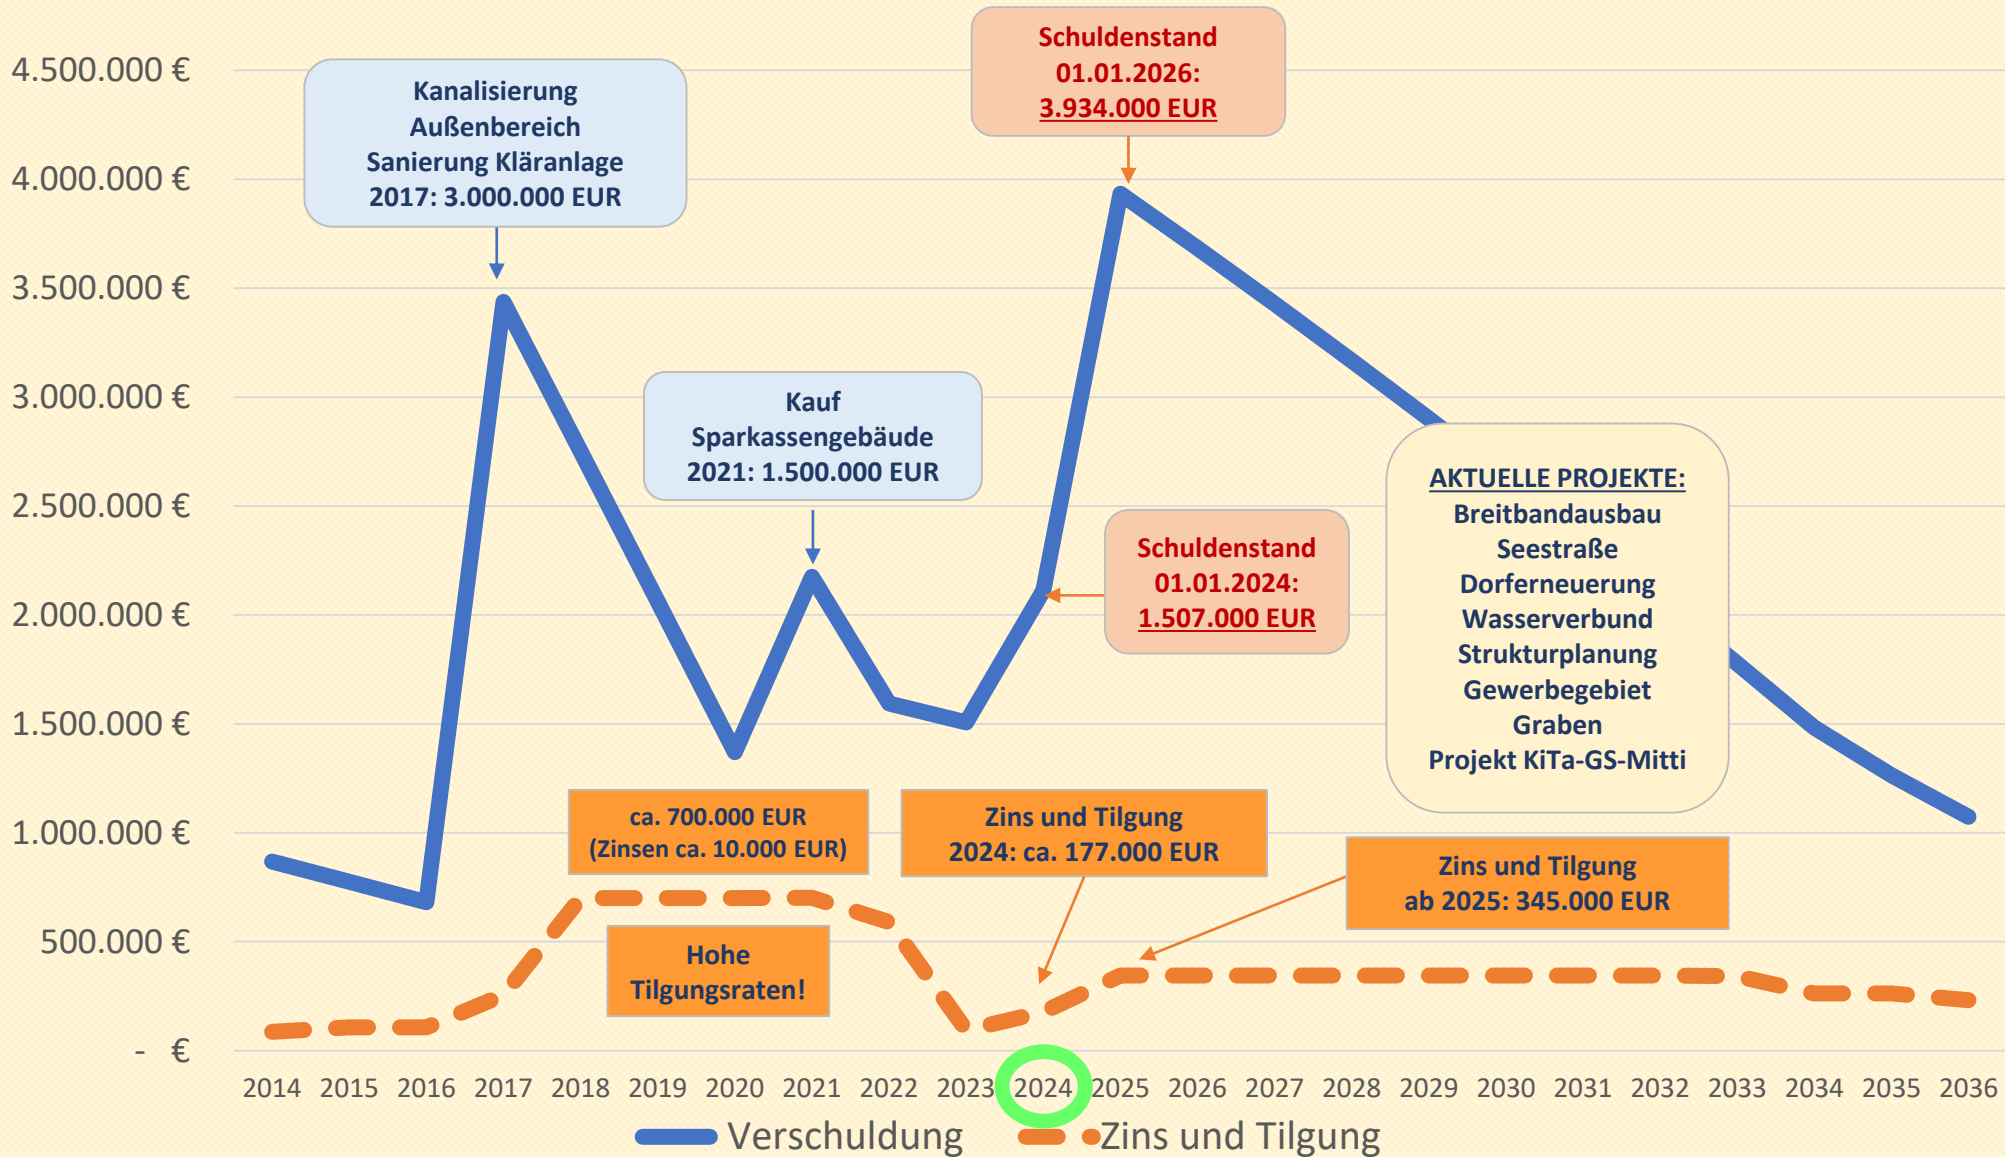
4.500.000 €
4.000.000 €
3.500.000 €
3.000.000 €
2.500.000 €
2.000.000 €
1.500.000 €
1.000.000 €
500.000 €
- €

Kanalisierung Außenbereich Sanierung Kläranlage 2017: 3.000.000 EUR

Schuldenstand 01.01.2026: 3.934.000 EUR

Kauf Sparkassengebäude 2021: 1.500.000 EUR

Schuldenstand 01.01.2024: 1.507.000 EUR

AKTUELLE PROJEKTE:
Breitbandausbau
Seestraße
Dorferneuerung
Wasserverbund
Strukturplanung
Gewerbegebiet
Graben
Projekt KiTa-GS-Mitti

ca. 700.000 EUR (Zinsen ca. 10.000 EUR)

Zins und Tilgung 2024: ca. 177.000 EUR

Zins und Tilgung ab 2025: 345.000 EUR

Hohe Tilgungsraten!

2014 2015 2016 2017 2018 2019 2020 2021 2022 2023 2024 2025 2026 2027 2028 2029 2030 2031 2032 2033 2034 2035 2036

Verschuldung Zins und Tilgung